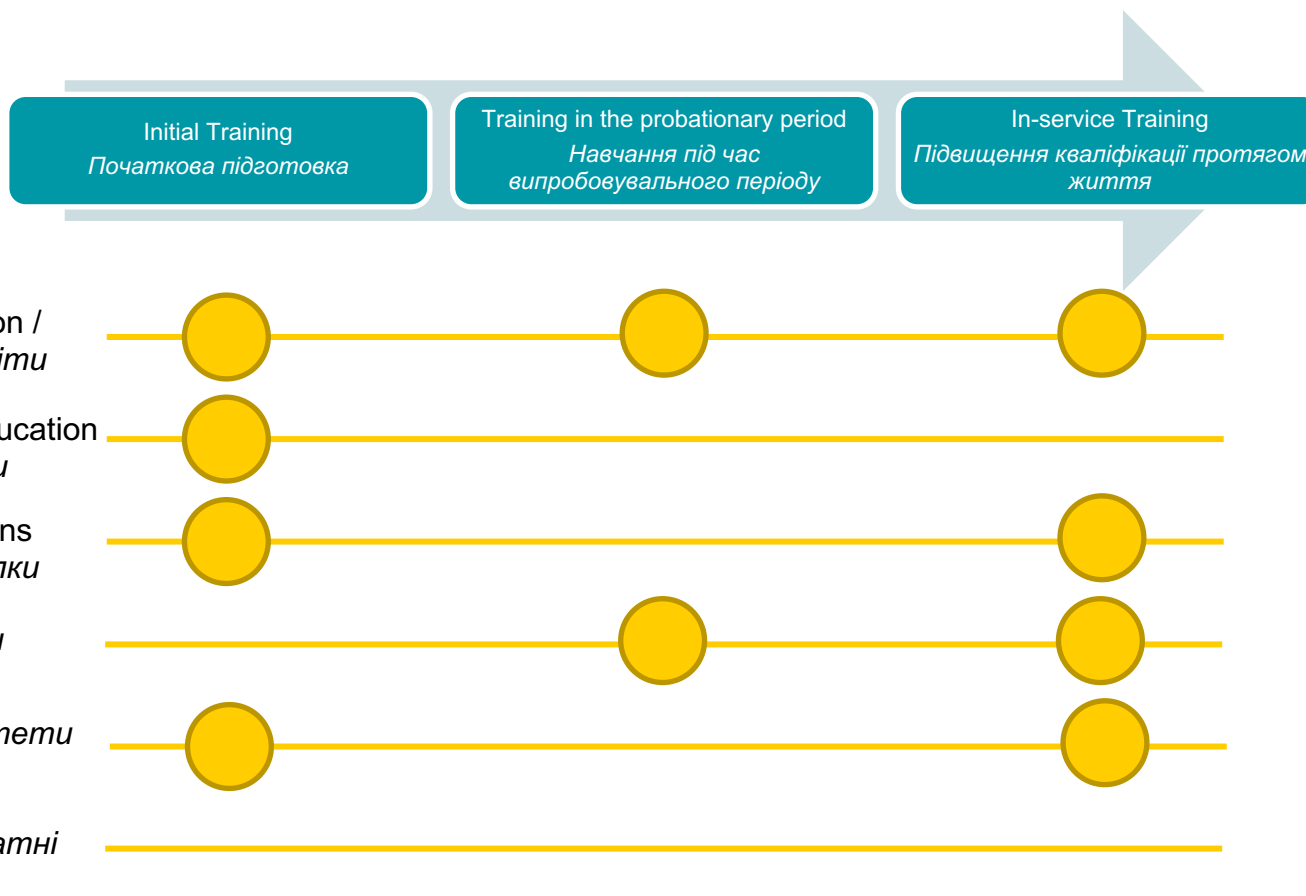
Initial Training
Початкова підготовка

Training in the probationary period
Навчання під час випробовувального періоду

In-service Training
Підвищення кваліфікації протягом життя

on /
іти

ucation
и

ns
яки

и

тети

атні